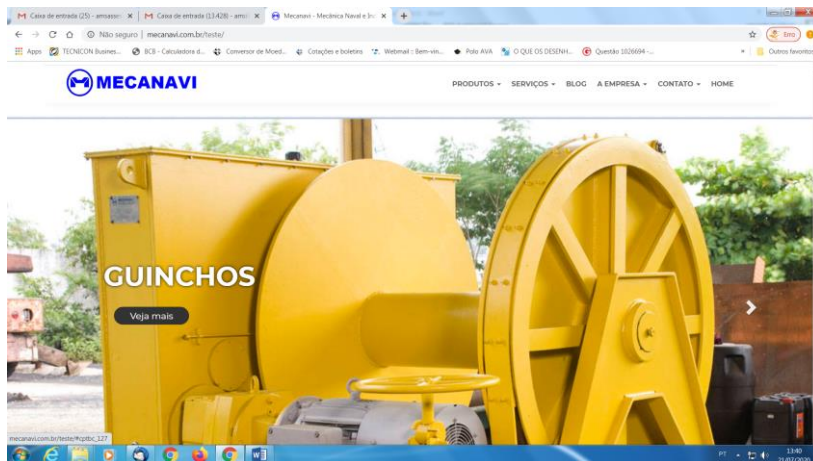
M Caixa de entrada (25) - amoason × M Caixa de entrada (13.428) - amo × Mecanavi - Mecânica Naval e In: × +

Não seguro | mecanavi.com.br/teste/

Erro

Apps TECNICON Busines... BCB - Calculadora d... Conversor de Moed... Cotações e boletins Webmail :: Bem-vin... Polo AVA O QUE OS DESENH... Questão 1026694 -... Outros favoritos

MECANAVI

PRODUTOS ▾ SERVIÇOS ▾ BLOG A EMPRESA ▾ CONTATO ▾ HOME

GUINCHOS

Veja mais

mecanavi.com.br/teste/#cptbc_127

PT 13:40